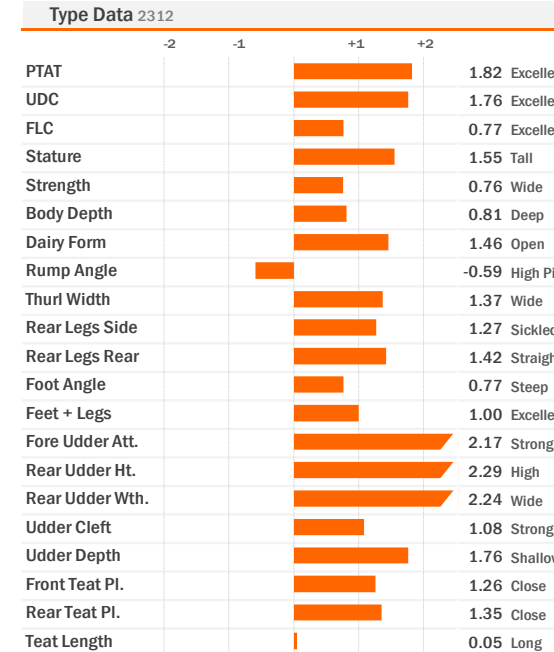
Type Data 2312

| | -2 | -1 | +1 | +2 | | |
|---|---|---|---|---|---|---|
| PTAT | | | | | 1.82 | Excelle |
| UDC | | | | | 1.76 | Excelle |
| FLC | | | | | 0.77 | Excelle |
| Stature | | | | | 1.55 | Tall |
| Strength | | | | | 0.76 | Wide |
| Body Depth | | | | | 0.81 | Deep |
| Dairy Form | | | | | 1.46 | Open |
| Rump Angle | | | | | -0.59 | High Pi |
| Thurl Width | | | | | 1.37 | Wide |
| Rear Legs Side | | | | | 1.27 | Sickle |
| Rear Legs Rear | | | | | 1.42 | Straigh |
| Foot Angle | | | | | 0.77 | Steep |
| Feet + Legs | | | | | 1.00 | Excelle |
| Fore Udder Att. | | | | | 2.17 | Strong |
| Rear Udder Ht. | | | | | 2.29 | High |
| Rear Udder Wth. | | | | | 2.24 | Wide |
| Udder Cleft | | | | | 1.08 | Strong |
| Udder Depth | | | | | 1.76 | Shallo |
| Front Teat Pl. | | | | | 1.26 | Close |
| Rear Teat Pl. | | | | | 1.35 | Close |
| Teat Length | | | | | 0.05 | Long |